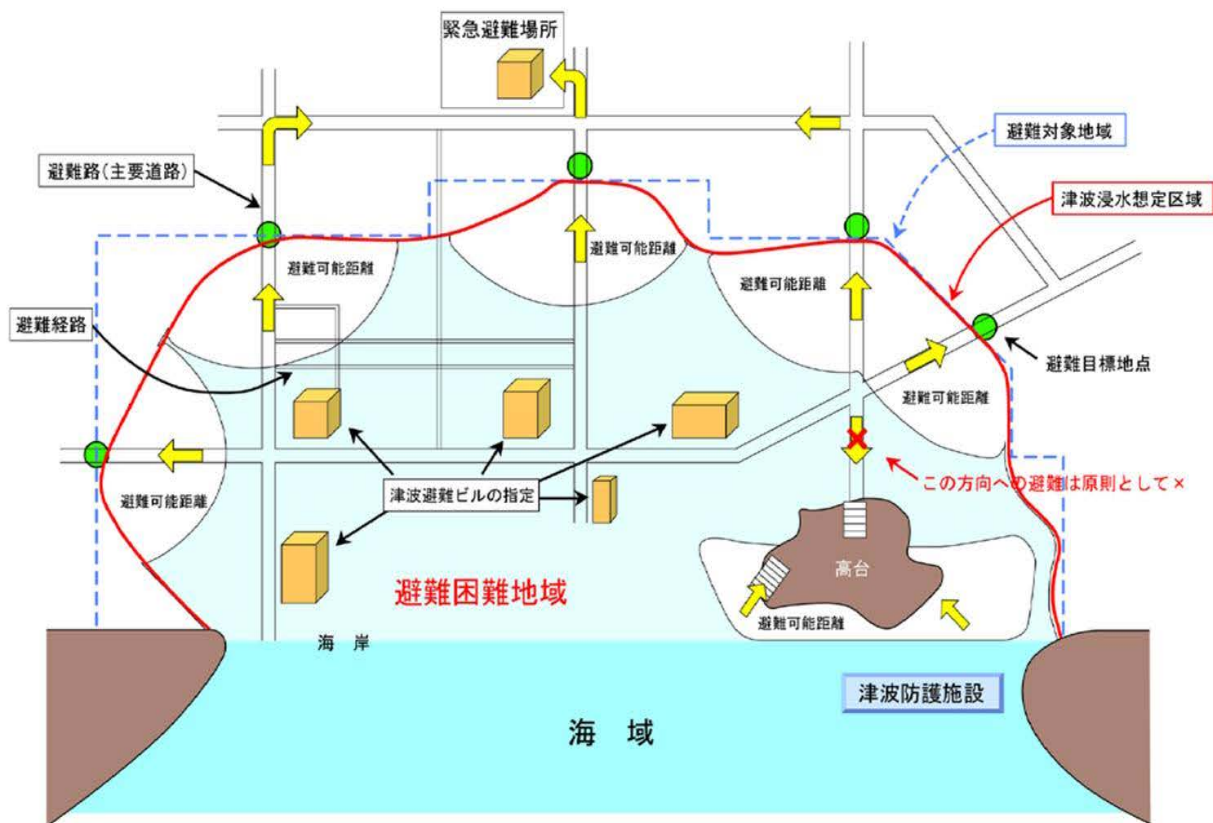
緊急避難場所

避難対象地域

避難路(主要道路)

津波浸水想定区域

避難可能距離

避難可能距離

避難可能距離

避難経路

避難目標地点

避難可能距離

避難可能距離

津波避難ビルの指定

この方向への避難は原則として×

高台

避難困難地域

避難可能距離

海　岸

津波防護施設

海　域